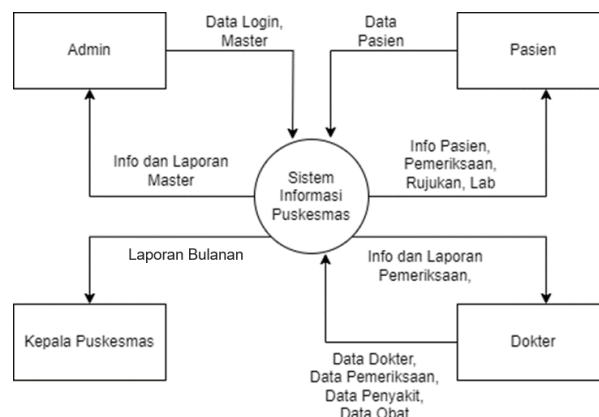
Admin

Data Login, Master

Data Pasien

Pasien

Info dan Laporan Master

Sistem Informasi Puskesmas

Info Pasien, Pemeriksaan, Rujukan, Lab

Laporan Bulanan

Info dan Laporan Pemeriksaan,

Kepala Puskesmas

Dokter

Data Dokter, Data Pemeriksaan, Data Penyakit, Data Obat